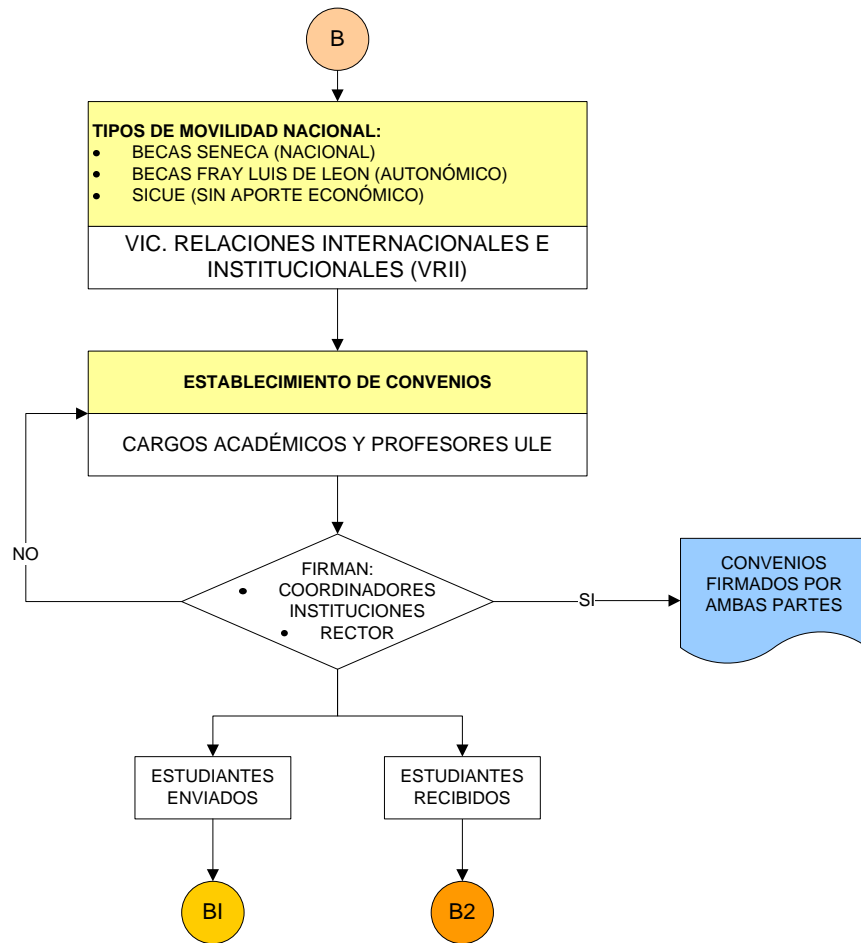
B

TIPOS DE MOVILIDAD NACIONAL:
- BECAS SENECA (NACIONAL)
- BECAS FRAY LUIS DE LEON (AUTONÓMICO)
- SICUE (SIN APORTE ECONÓMICO)

VIC. RELACIONES INTERNACIONALES E INSTITUCIONALES (VRII)

ESTABLECIMIENTO DE CONVENIOS

CARGOS ACADÉMICOS Y PROFESORES ULE

NO

FIRMAN:
- COORDINADORES INSTITUCIONES
- RECTOR

SI

CONVENIOS FIRMADOS POR AMBAS PARTES

ESTUDIANTES ENVIADOS

ESTUDIANTES RECIBIDOS

BI

B2